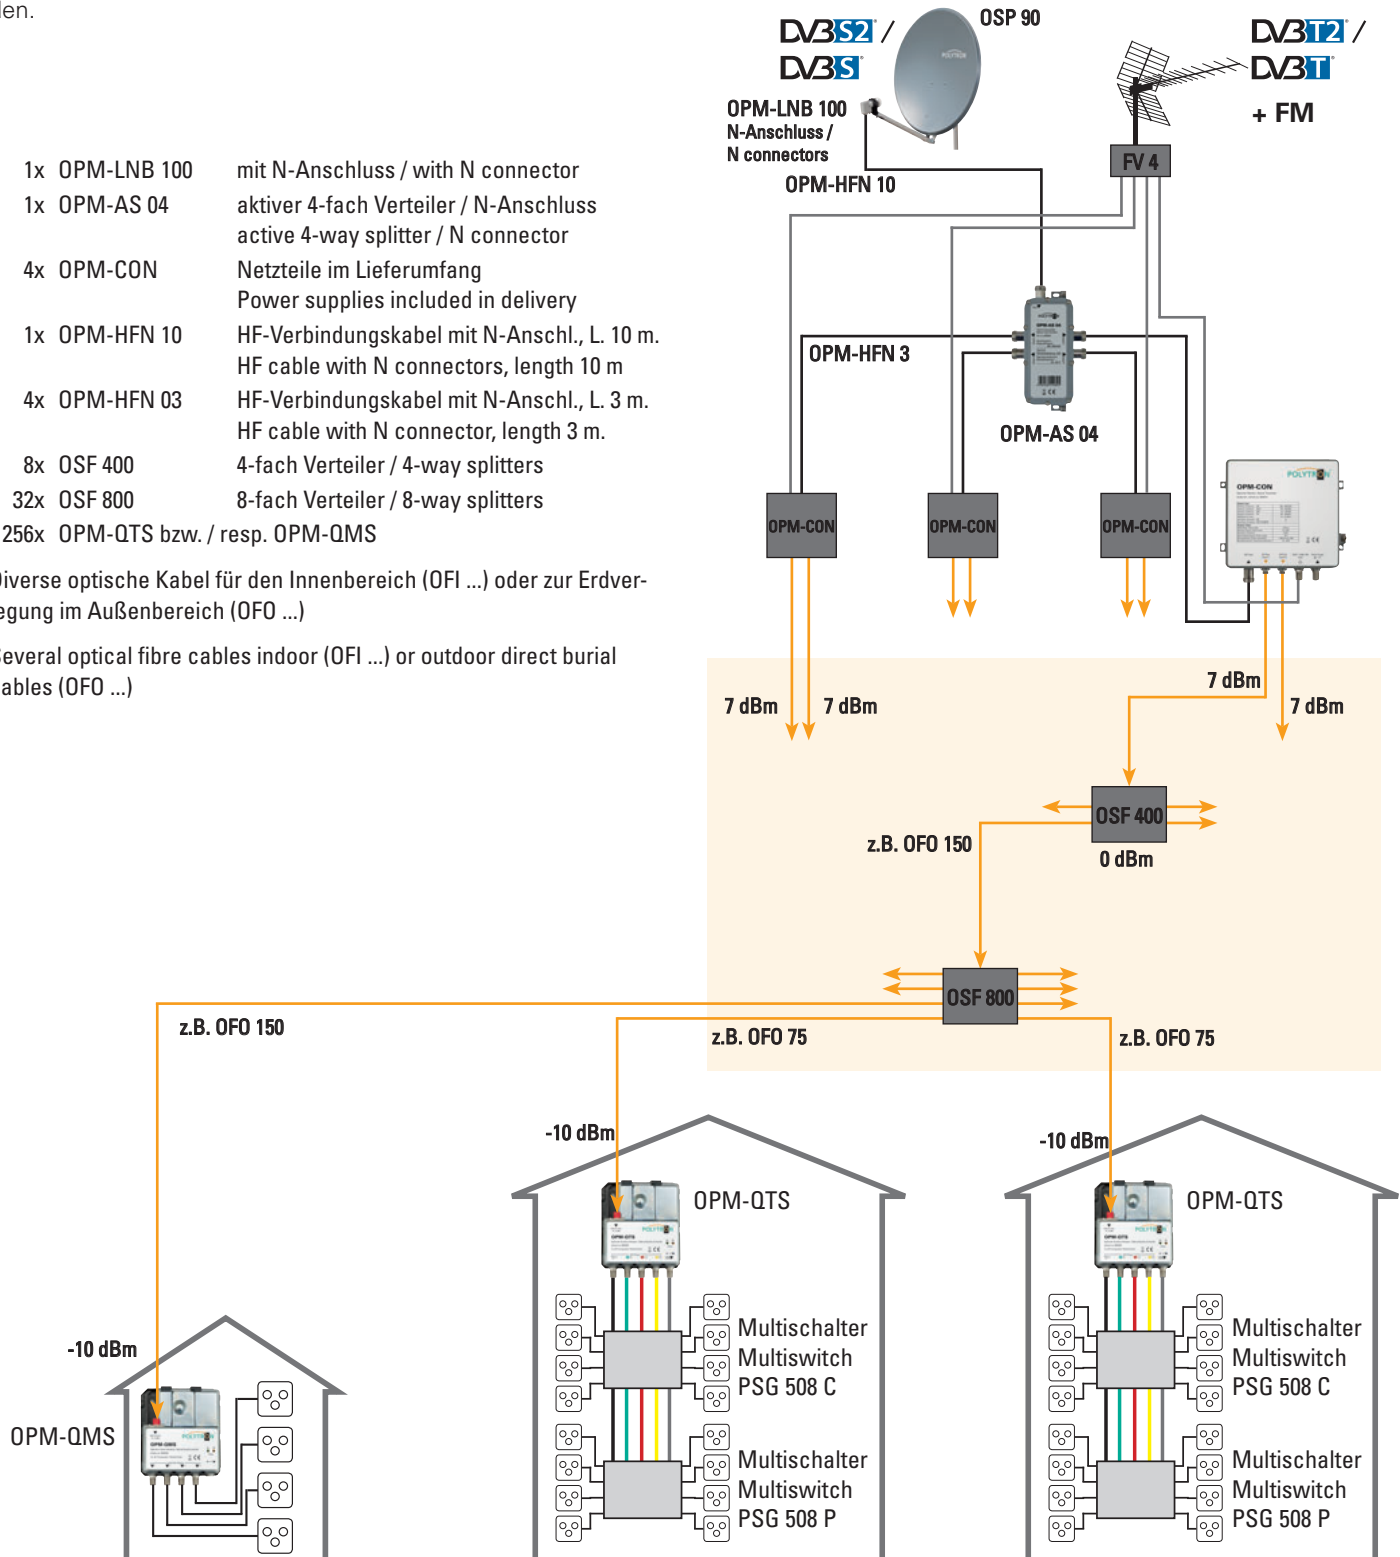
len.

| | | |
|---|---|---|
| 1x | OPM-LNB 100 | mit N-Anschluss / with N connector |
| 1x | OPM-AS 04 | aktiver 4-fach Verteiler / N-Anschluss active 4-way splitter / N connector |
| 4x | OPM-CON | Netzteile im Lieferumfang Power supplies included in delivery |
| 1x | OPM-HFN 10 | HF-Verbindungskabel mit N-Anschl., L. 10 m. HF cable with N connectors, length 10 m |
| 4x | OPM-HFN 03 | HF-Verbindungskabel mit N-Anschl., L. 3 m. HF cable with N connector, length 3 m. |
| 8x | OSF 400 | 4-fach Verteiler / 4-way splitters |
| 32x | OSF 800 | 8-fach Verteiler / 8-way splitters |
| 256x | OPM-QTS bzw. / resp. OPM-QMS | |

Diverse optische Kabel für den Innenbereich (OFI ...) oder zur Erdverlegung im Außenbereich (OFO ...)

Several optical fibre cables indoor (OFI ...) or outdoor direct burial cables (OFO ...)

DVB S2 / DVB S
OSP 90
DVB T2 / DVB T
+ FM
OPM-LNB 100
N-Anschluss / N connectors
OPM-HFN 10
FV 4
OPM-HFN 3
OPM-AS 04
OPM-CON
OPM-CON
OPM-CON
OPM-CON
POLYTRON
7 dBm
7 dBm
7 dBm
7 dBm
OSF 400
z.B. OFO 150
0 dBm
OSF 800
z.B. OFO 150
z.B. OFO 75
z.B. OFO 75
-10 dBm
-10 dBm
-10 dBm
OPM-QTS
OPM-QTS
OPM-QMS
Multischalter Multiswitch PSG 508 C
Multischalter Multiswitch PSG 508 P
Multischalter Multiswitch PSG 508 C
Multischalter Multiswitch PSG 508 P